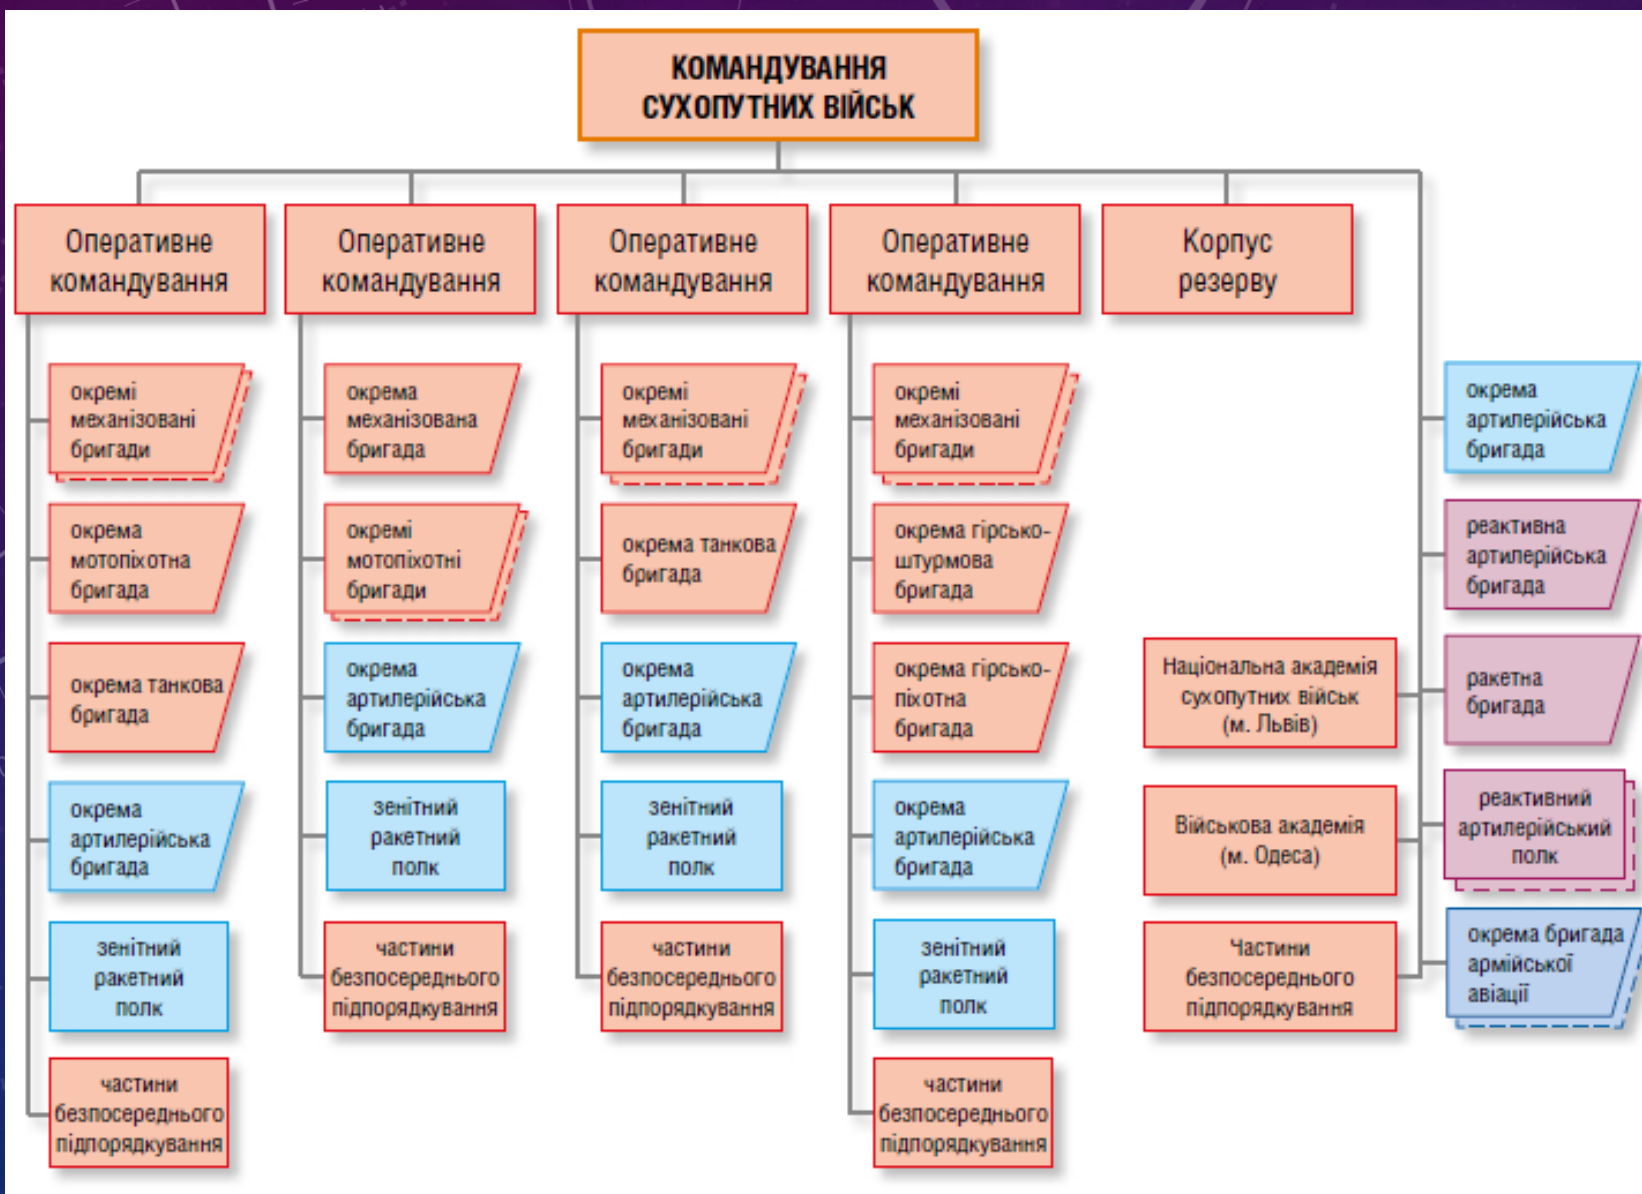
КОМАНДУВАННЯ СУХОПУТНИХ ВІЙСЬК

Оперативне командування

окремі механізовані бригади

окрема мотопіхотна бригада

окрема танкова бригада

окрема артилерійська бригада

зенітний ракетний полк

частини безпосереднього підпорядкування

Оперативне командування

окрема механізована бригада

окремі мотопіхотні бригади

окрема артилерійська бригада

зенітний ракетний полк

частини безпосереднього підпорядкування

Оперативне командування

окремі механізовані бригади

окрема танкова бригада

окрема артилерійська бригада

зенітний ракетний полк

частини безпосереднього підпорядкування

Оперативне командування

окремі механізовані бригади

окрема гірсько-штурмова бригада

окрема гірсько-піхотна бригада

окрема артилерійська бригада

зенітний ракетний полк

частини безпосереднього підпорядкування

Корпус резерву

Національна академія сухопутних військ (м. Львів)

Військова академія (м. Одеса)

Частини безпосереднього підпорядкування

окрема артилерійська бригада

реактивна артилерійська бригада

ракетна бригада

реактивний артилерійський полк

окрема бригада армійської авіації